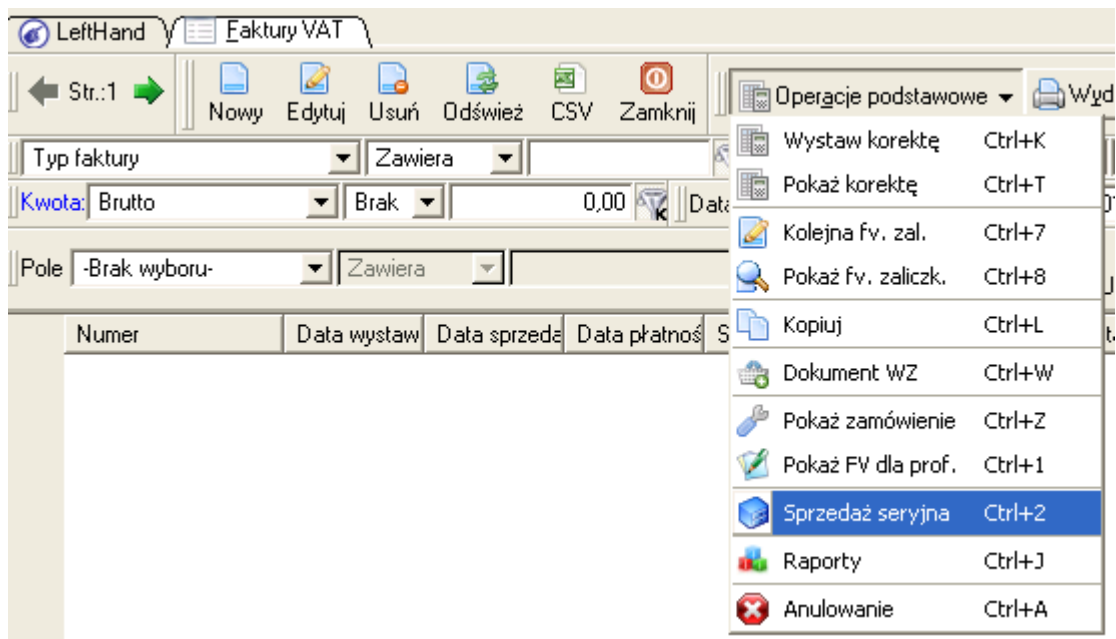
LeftHand
Faktury VAT

Str.:1
Nowy
Edytuj
Usuń
Odśwież
CSV
Zamknij
Operacje podstawowe
Wyd

Typ faktury
Zawiera
Kwota: Brutto
Brak
0,00
Data
Pole -Brak wyboru-
Zawiera

Numer | Data wystaw | Data sprzeda | Data płatnoś | S

| | |
|---|---|
| Wystaw korektę | Ctrl+K |
| Pokaż korektę | Ctrl+T |
| Kolejna fv. zal. | Ctrl+7 |
| Pokaż fv. zaliczk. | Ctrl+8 |
| Kopiuj | Ctrl+L |
| Dokument WZ | Ctrl+W |
| Pokaż zamówienie | Ctrl+Z |
| Pokaż FV dla prof. | Ctrl+1 |
| Sprzedaż seryjna | Ctrl+2 |
| Raporty | Ctrl+J |
| Anulowanie | Ctrl+A |